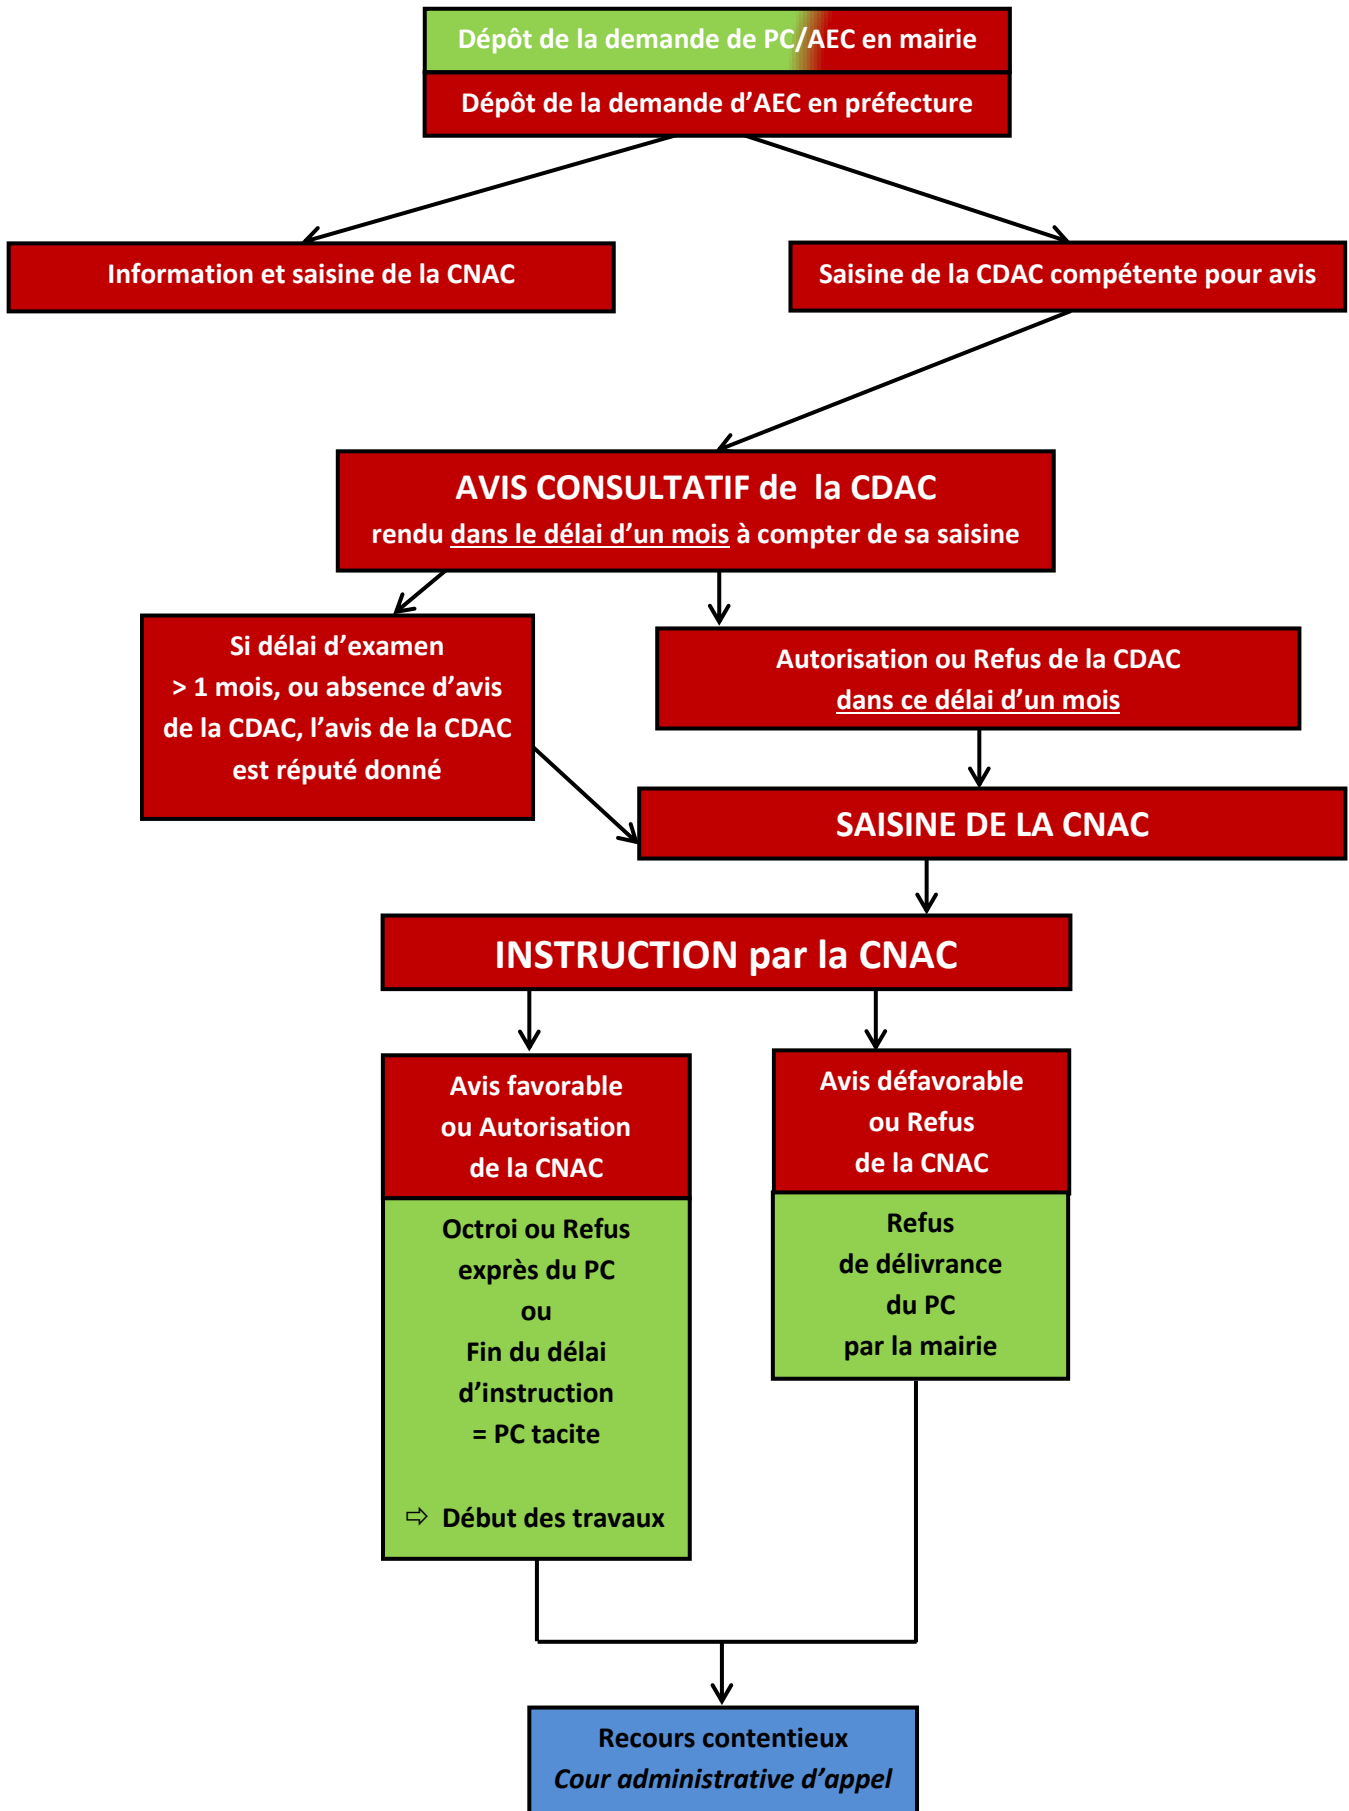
Dépôt de la demande de PC/AEC en mairie

Dépôt de la demande d'AEC en préfecture

Information et saisine de la CNAC

Saisine de la CDAC compétente pour avis

AVIS CONSULTATIF de la CDAC
rendu dans le délai d'un mois à compter de sa saisine

Si délai d'examen > 1 mois, ou absence d'avis de la CDAC, l'avis de la CDAC est réputé donné

Autorisation ou Refus de la CDAC
dans ce délai d'un mois

SAISINE DE LA CNAC

INSTRUCTION par la CNAC

Avis favorable ou Autorisation de la CNAC

Octroi ou Refus exprès du PC
ou
Fin du délai d'instruction
= PC tacite

⇨ Début des travaux

Avis défavorable ou Refus de la CNAC

Refus de délivrance du PC par la mairie

Recours contentieux
*Cour administrative d'appel*